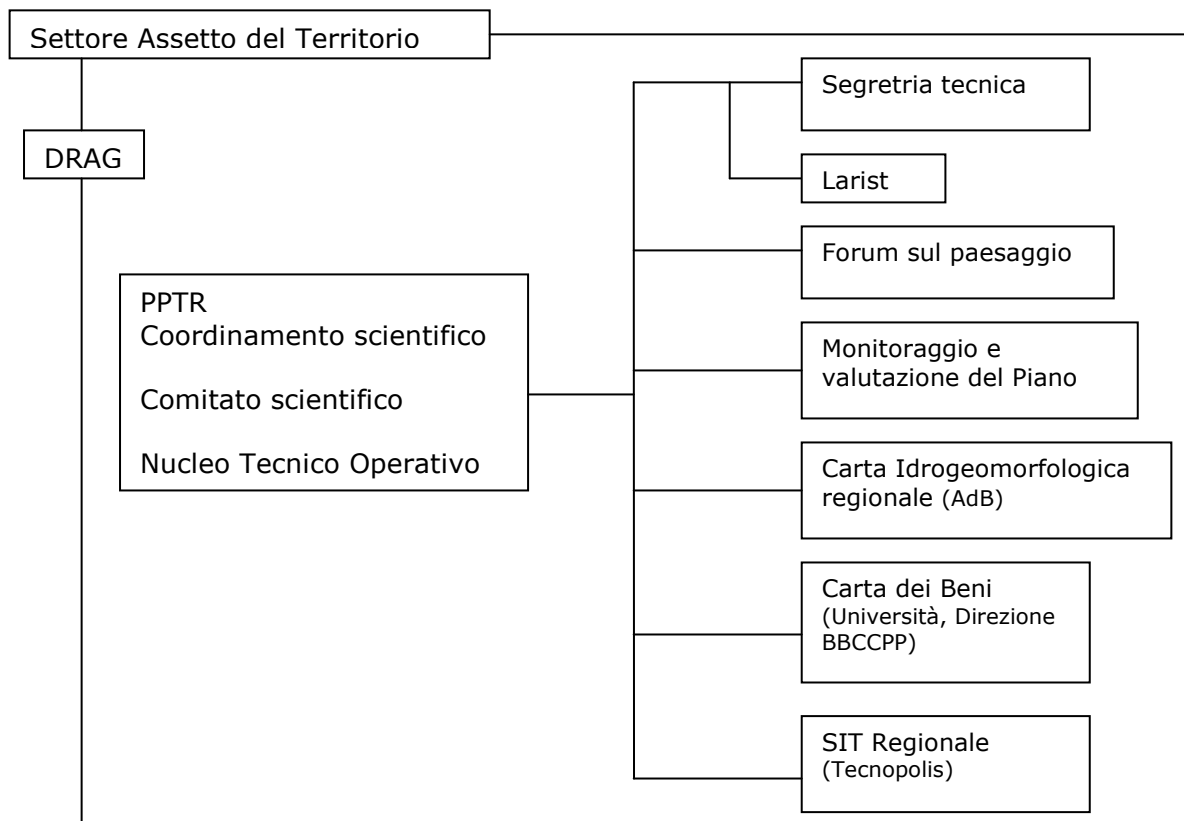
Settore Assetto del Territorio

DRAG

PPTR
Coordinamento scientifico

Comitato scientifico

Nucleo Tecnico Operativo

Segretria tecnica

Larist

Forum sul paesaggio

Monitoraggio e valutazione del Piano

Carta Idrogeomorfologica regionale (AdB)

Carta dei Beni (Università, Direzione BBCCPP)

SIT Regionale (Tecnopolis)